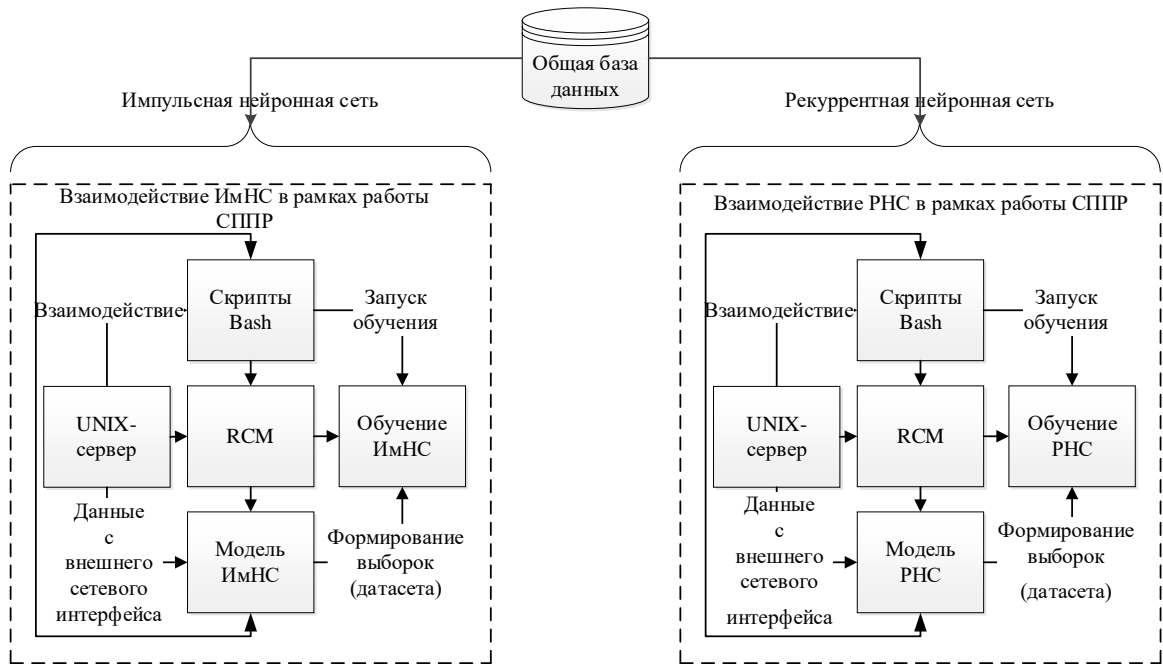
Общая база данных

Импульсная нейронная сеть

Рекуррентная нейронная сеть

Взаимодействие ИмНС в рамках работы СППР

Скрипты Bash

Взаимодействие

Запуск обучения

UNIX-сервер

RCM

Обучение ИмНС

Данные с внешнего сетевого интерфейса

Модель ИмНС

Формирование выборок (датасета)

Взаимодействие РНС в рамках работы СППР

Скрипты Bash

Взаимодействие

Запуск обучения

UNIX-сервер

RCM

Обучение РНС

Данные с внешнего сетевого интерфейса

Модель РНС

Формирование выборок (датасета)